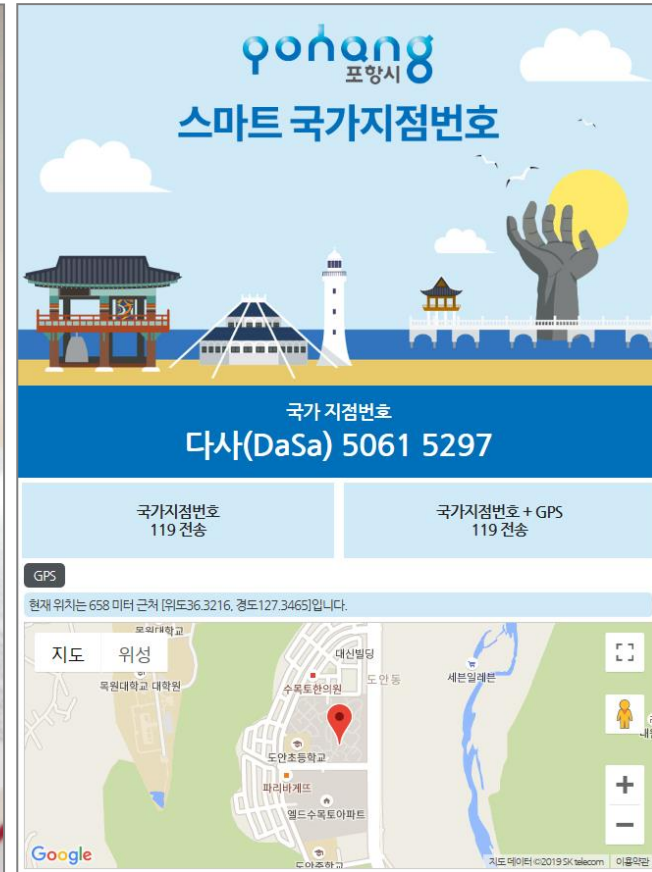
pohang
포항시

스마트 국가지점번호

국가 지점번호
다사(DaSa) 5061 5297

국가지점번호
119 전송

국가지점번호 + GPS
119 전송

GPS

현재 위치는 658 미터 근처 [위도36.3216, 경도127.3465]입니다.

지도 위성

목원대학교
목원대학교 대학원
대신빌딩
도안동
수목토한의원
세븐일레븐
도안초등학교
파리바게뜨
엘드수목토아파트
도안중학교

+
−

Google
지도 데이터 ©2019 SK telecom 이용약관